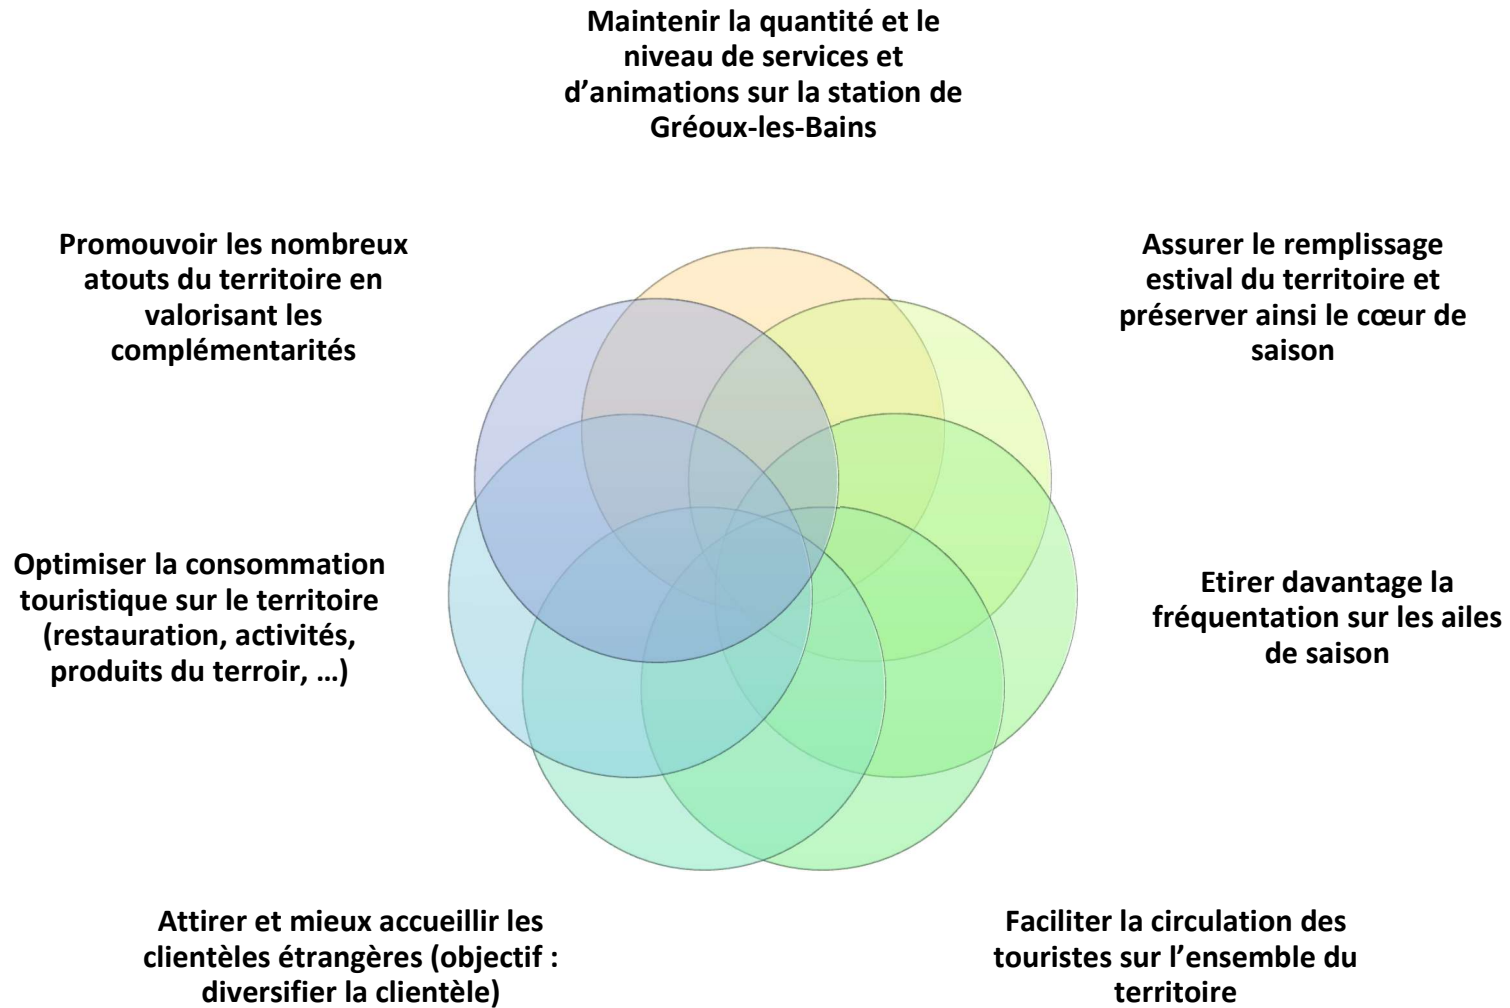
Maintenir la quantité et le niveau de services et d’animations sur la station de Gréoux-les-Bains

Promouvoir les nombreux atouts du territoire en valorisant les complémentarités

Assurer le remplissage estival du territoire et préserver ainsi le cœur de saison

Optimiser la consommation touristique sur le territoire (restauration, activités, produits du terroir, …)

Etirer davantage la fréquentation sur les ailes de saison

Attirer et mieux accueillir les clientèles étrangères (objectif : diversifier la clientèle)

Faciliter la circulation des touristes sur l’ensemble du territoire